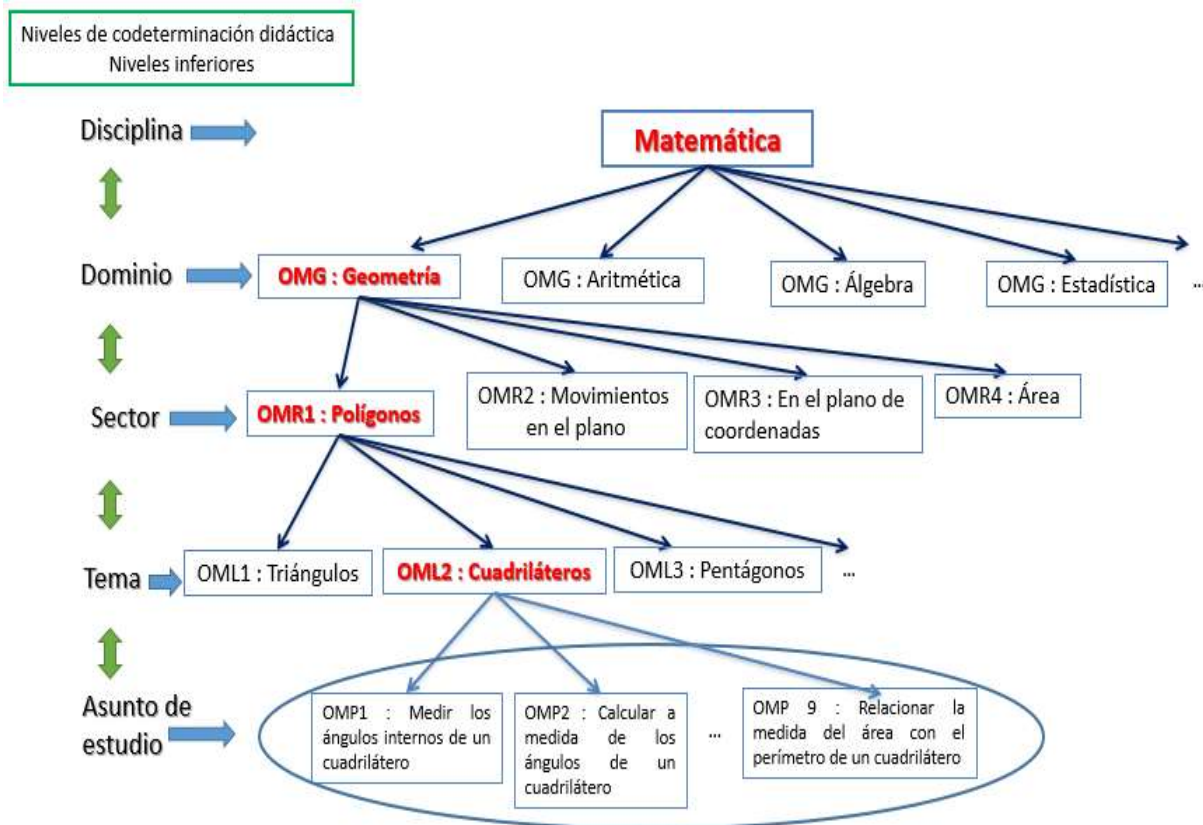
Niveles de codeterminación didáctica
Niveles inferiores

Disciplina

Matemática

Dominio

OMG : Geometría

OMG : Aritmética

OMG : Álgebra

OMG : Estadística

...

Sector

OMR1 : Polígonos

OMR2 : Movimientos en el plano

OMR3 : En el plano de coordenadas

OMR4 : Área

Tema

OML1 : Triángulos

OML2 : Cuadriláteros

OML3 : Pentágonos

...

Asunto de estudio

OMP1 : Medir los ángulos internos de un cuadrilátero

OMP2 : Calcular a medida de los ángulos de un cuadrilátero

...

OMP 9 : Relacionar la medida del área con el perímetro de un cuadrilátero